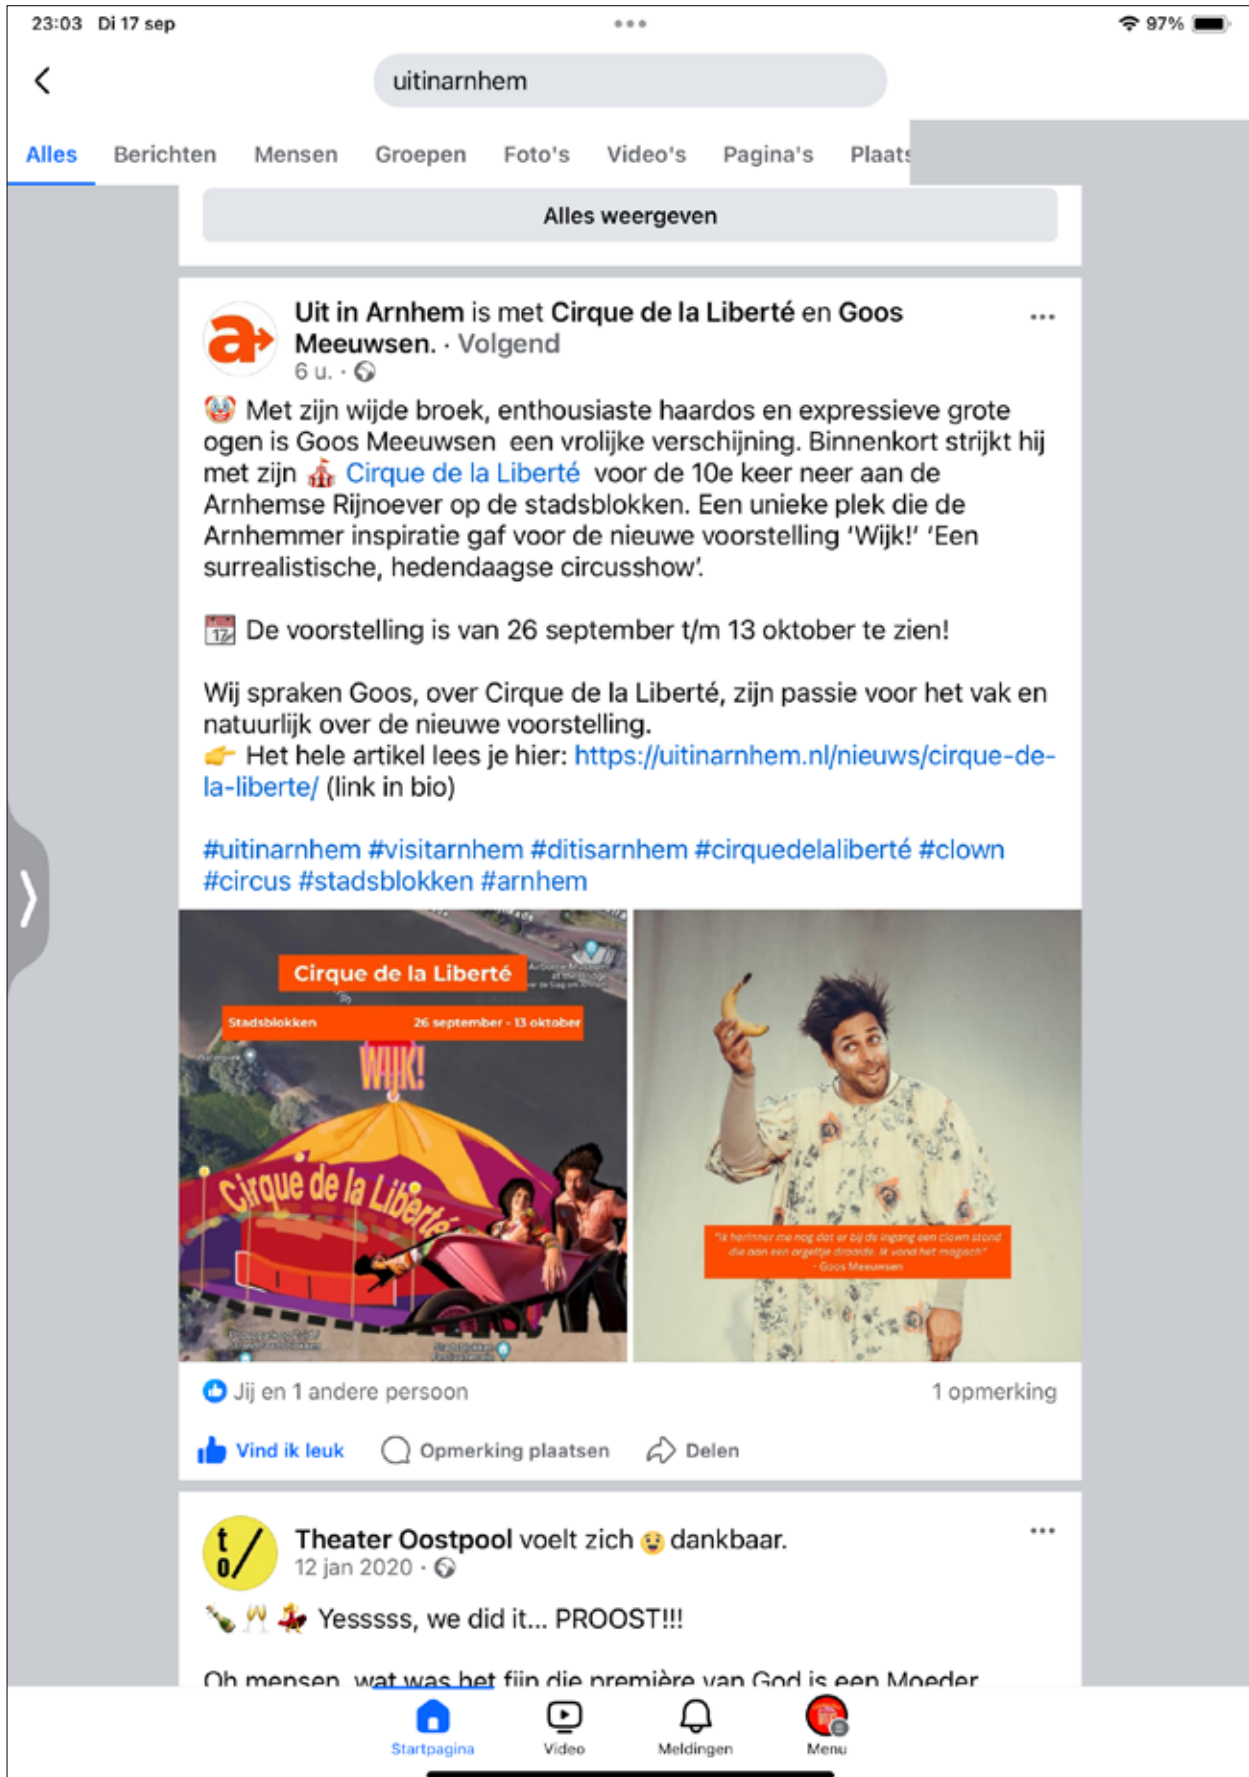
23:03 Di 17 sep
97%

uitinarnhem

Alles Berichten Mensen Groepen Foto's Video's Pagina's Plaats

Alles weergeven

Uit in Arnhem is met Cirque de la Liberté en Goos Meeuwsen. · Volgend
6 u. ·

Met zijn wijde broek, enthousiaste haardos en expressieve grote ogen is Goos Meeuwsen een vrolijke verschijning. Binnenkort strijkt hij met zijn Cirque de la Liberté voor de 10e keer neer aan de Arnhemse Rijnoever op de stadsblokken. Een unieke plek die de Arnhemmer inspiratie gaf voor de nieuwe voorstelling 'Wijk!' 'Een surrealistische, hedendaagse circusshow'.

De voorstelling is van 26 september t/m 13 oktober te zien!

Wij spraken Goos, over Cirque de la Liberté, zijn passie voor het vak en natuurlijk over de nieuwe voorstelling.
Het hele artikel lees je hier: https://uitinarnhem.nl/nieuws/cirque-de-la-liberte/ (link in bio)

#uitinarnhem #visitarnhem #ditisarnhem #cirquedelaliberté #clown #circus #stadsblokken #arnhem

Cirque de la Liberté
Stadsblokken 26 september - 13 oktober
WIJK!
Cirque de la Liberté

"Ik herinner me nog dat er bij de ingang een clown stond die aan een orgeltje draaide. Ik vond het magisch" - Goos Meeuwsen

Jij en 1 andere persoon
1 opmerking

Vind ik leuk Opmerking plaatsen Delen

Theater Oostpool voelt zich dankbaar.
12 jan 2020 ·

Yesssss, we did it... PROOST!!!

Oh mensen, wat was het fijn die première van God is een Moeder

Startpagina Video Meldingen Menu